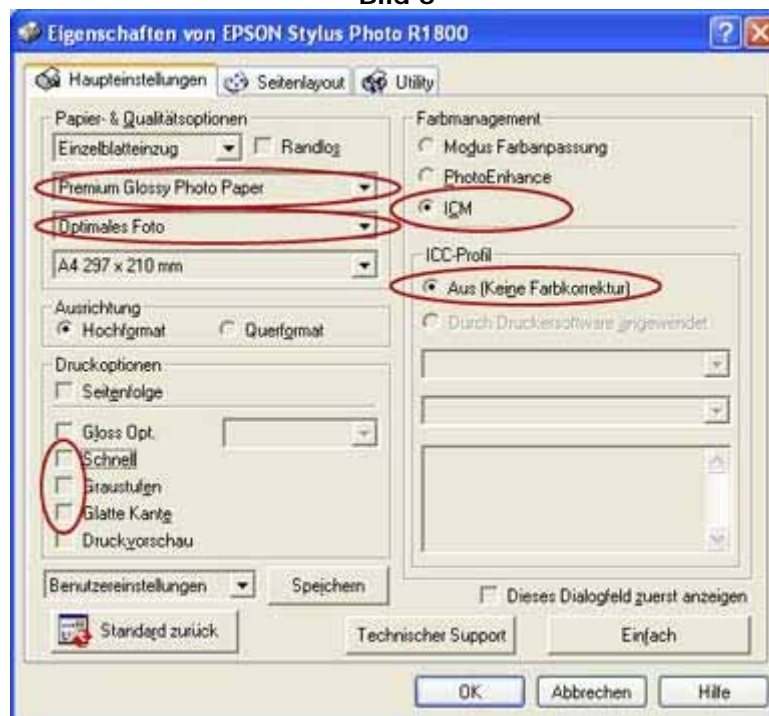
Bild 3

Eigenschaften von EPSON Stylus Photo R1800

Haupteinstellungen | Seitenlayout | Utility

Papier- & Qualitätsoptionen
Einzelblatteinzug
Randlos
Premium Glossy Photo Paper
Optimales Foto
A4 297 x 210 mm

Ausrichtung
Hochformat
Querformat

Druckoptionen
Seitenfolge
Gloss Opt.
Schnell
Graustufen
Glatte Kante
Druckvorschau

Farbmanagement
Modus Farbanpassung
PhotoEnhance
ICM

ICC-Profil
Aus (Keine Farbkorrektur)
Durch Druckersoftware angewendet

Benutzereinstellungen
Speichern
Standard zurück
Dieses Dialogfeld zuerst anzeigen
Technischer Support
Einfach

OK
Abbrechen
Hilfe